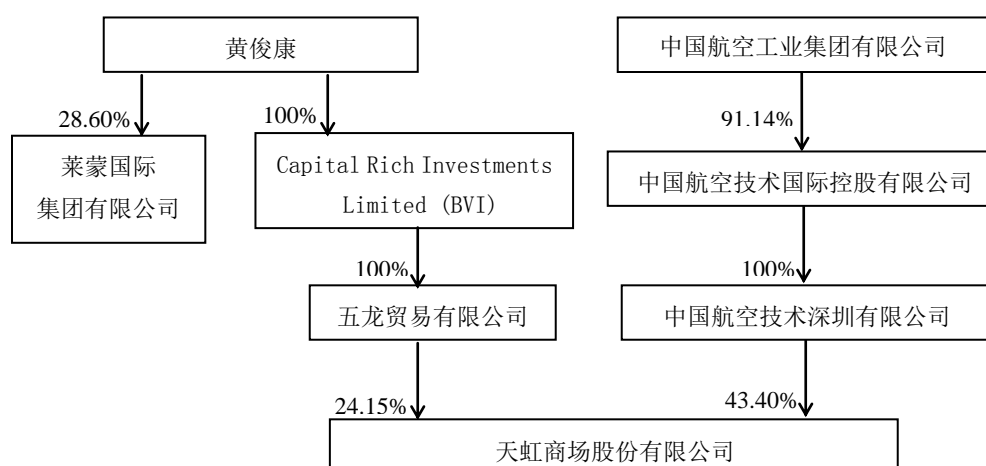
黄俊康

中国航空工业集团有限公司

28.60%

100%

91.14%

莱蒙国际集团有限公司

Capital Rich Investments Limited (BVI)

中国航空技术国际控股有限公司

100%

100%

五龙贸易有限公司

中国航空技术深圳有限公司

24.15%

43.40%

天虹商场股份有限公司